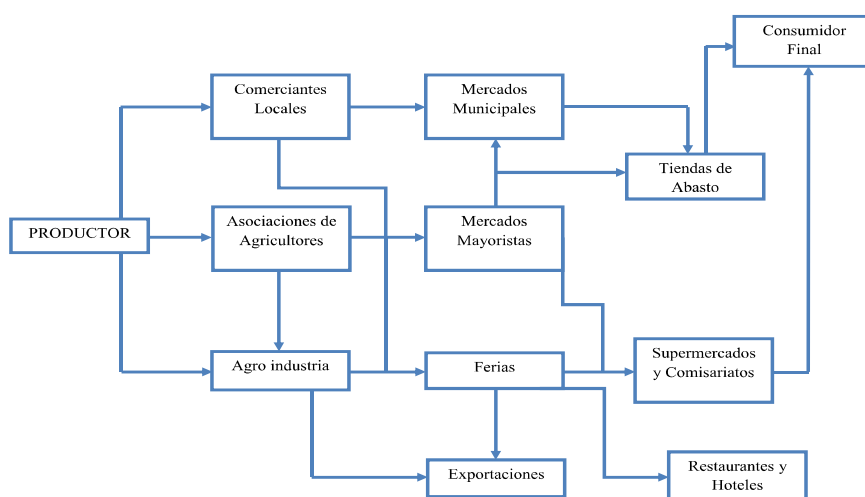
Consumidor Final

Comerciantes Locales

Mercados Municipales

Tiendas de Abasto

PRODUCTOR

Asociaciones de Agricultores

Mercados Mayoristas

Agro industria

Ferias

Supermercados y Comisariatos

Exportaciones

Restaurantes y Hoteles